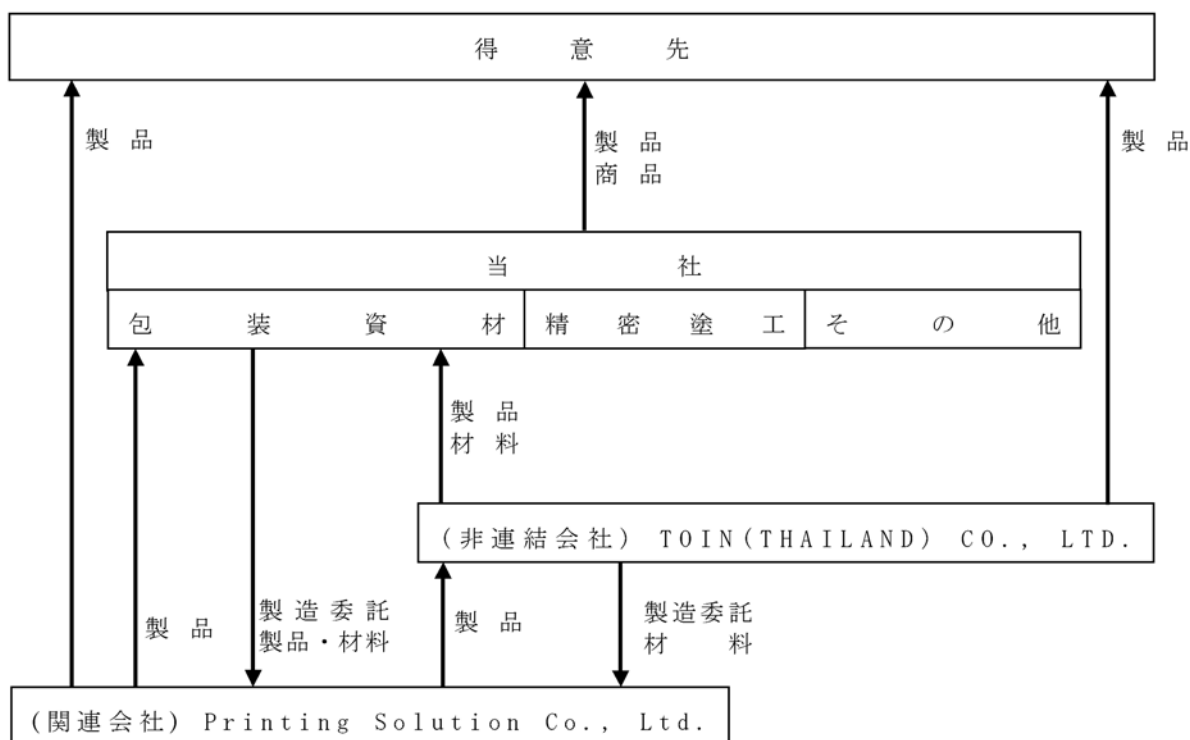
得意先

製品

製品
商品

製品

当社

包装資材

精密塗工

その他

製品
材料

(非連結会社) TOIN(THAILAND) CO., LTD.

製品

製造委託
製品・材料

製品

製造委託
材料

(関連会社) Printing Solution Co., Ltd.